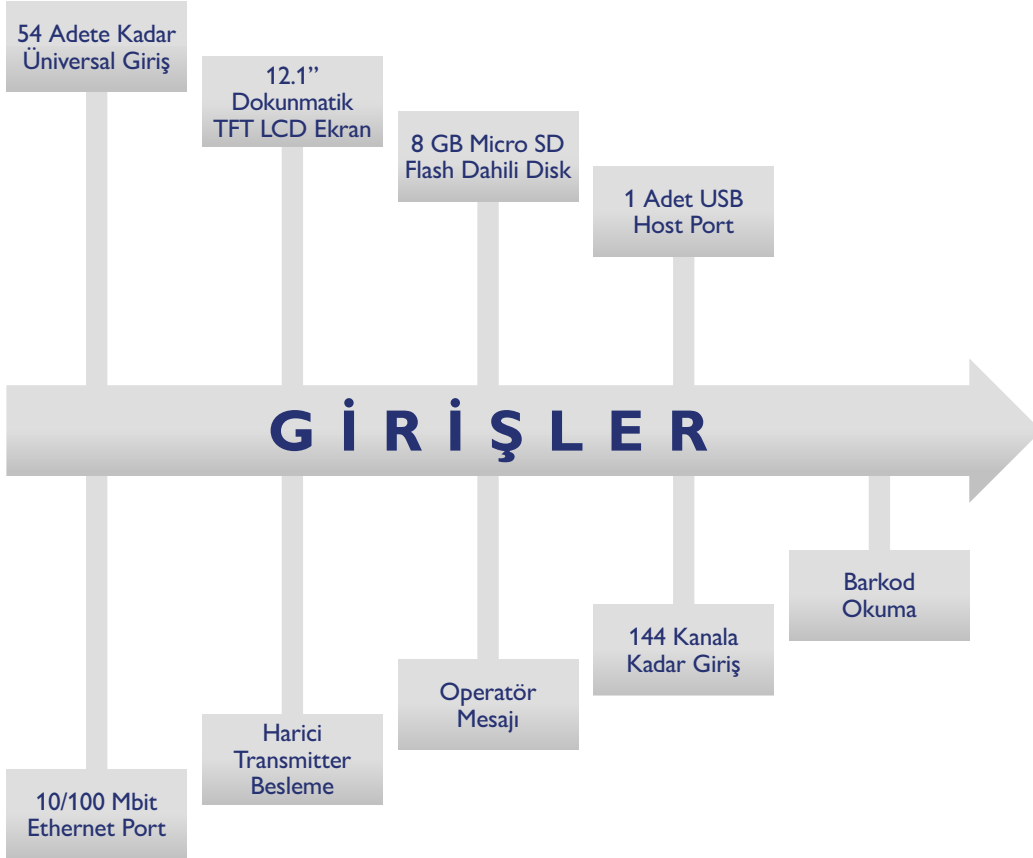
54 Adete Kadar Üniversal Giriş

12.1" Dokunmatik TFT LCD Ekran

8 GB Micro SD Flash Dahili Disk

1 Adet USB Host Port

G İ R İ Ş L E R

Barkod Okuma

144 Kanala Kadar Giriş

Operatör Mesajı

Harici Transmitter Besleme

10/100 Mbit Ethernet Port